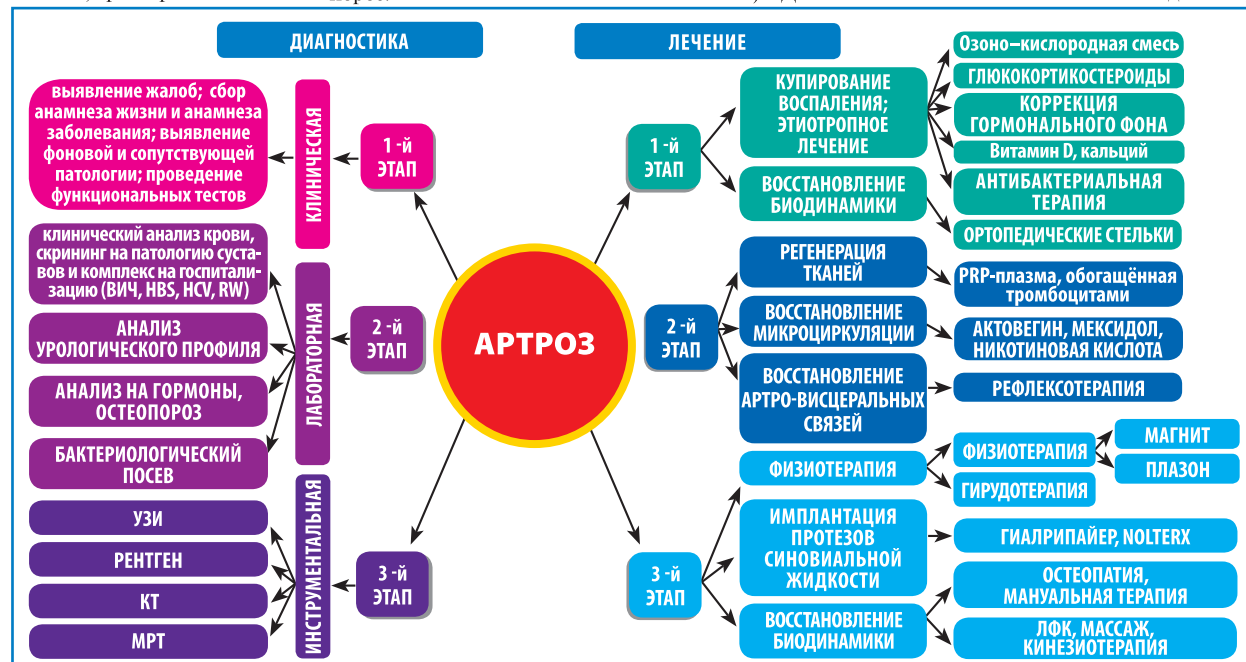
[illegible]

ДИАГНОСТИКА

ЛЕЧЕНИЕ

выявление жалоб; сбор анамнеза жизни и анамнеза заболевания; выявление фоновой и сопутствующей патологии; проведение функциональных тестов

КЛИНИЧЕСКАЯ

1 -й ЭТАП

клинический анализ крови, скрининг на патологию суставов и комплекс на госпитализацию (ВИЧ, HBS, HCV, RW)

АНАЛИЗ УРОЛОГИЧЕСКОГО ПРОФИЛЯ

АНАЛИЗ НА ГОРМОНЫ, ОСТЕОПОРОЗ

БАКТЕРИОЛОГИЧЕСКИЙ ПОСЕВ

ЛАБОРАТОРНАЯ

2 -й ЭТАП

УЗИ

РЕНТГЕН

КТ

МРТ

ИНСТРУМЕНТАЛЬНАЯ

3 -й ЭТАП

АРТРОЗ

1 -й ЭТАП

КУПИРОВАНИЕ ВОСПАЛЕНИЯ; ЭТИОТРОПНОЕ ЛЕЧЕНИЕ

ВОССТАНОВЛЕНИЕ БИОДИНАМИКИ

Озоно–кислородная смесь

ГЛЮКОКОРТИКОСТЕРОИДЫ

КОРРЕКЦИЯ ГОРМОНАЛЬНОГО ФОНА

Витамин D, кальций

АНТИБАКТЕРИАЛЬНАЯ ТЕРАПИЯ

ОРТОПЕДИЧЕСКИЕ СТЕЛЬКИ

2 -й ЭТАП

РЕГЕНЕРАЦИЯ ТКАНЕЙ

PRP-плазма, обогащённая тромбоцитами

ВОССТАНОВЛЕНИЕ МИКРОЦИРКУЛЯЦИИ

АКТОВЕГИН, МЕКСИДОЛ, НИКОТИНОВАЯ КИСЛОТА

ВОССТАНОВЛЕНИЕ АРТРО-ВИСЦЕРАЛЬНЫХ СВЯЗЕЙ

РЕФЛЕКСОТЕРАПИЯ

3 -й ЭТАП

ФИЗИОТЕРАПИЯ

ФИЗИОТЕРАПИЯ

МАГНИТ

ПЛАЗОН

ГИРУДОТЕРАПИЯ

ИМПЛАНТАЦИЯ ПРОТЕЗОВ СИНОВИАЛЬНОЙ ЖИДКОСТИ

ГИАЛРИПАЙЕР, NOLTERX

ВОССТАНОВЛЕНИЕ БИОДИНАМИКИ

ОСТЕОПАТИЯ, МАНУАЛЬНАЯ ТЕРАПИЯ

ЛФК, МАССАЖ, КИНЕЗИОТЕРАПИЯ